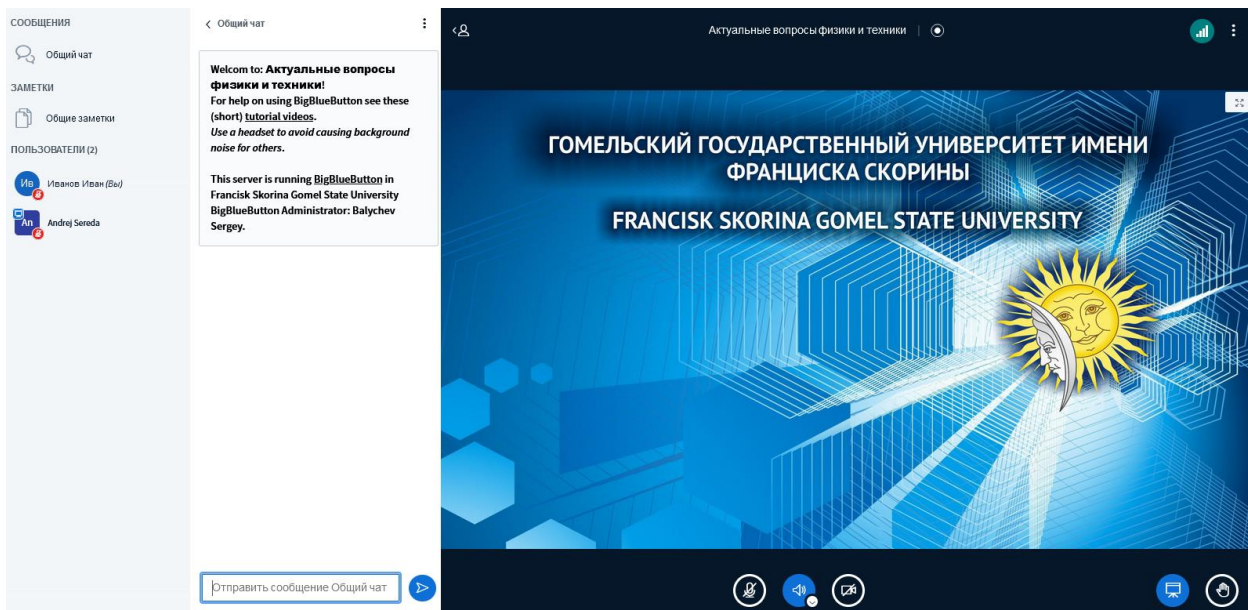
СООБЩЕНИЯ

Общий чат

ЗАМЕТКИ

Общие заметки

ПОЛЬЗОВАТЕЛИ (2)

Ив Иванов Иван (Вы)

An Andrej Sereda

< Общий чат

Welcom to: Актуальные вопросы физики и техники!
For help on using BigBlueButton see these (short) tutorial videos.
Use a headset to avoid causing background noise for others.

This server is running BigBlueButton in Francisk Skorina Gomel State University BigBlueButton Administrator: Balychev Sergey.

Отправить сообщение Общий чат

Актуальные вопросы физики и техники

ГОМЕЛЬСКИЙ ГОСУДАРСТВЕННЫЙ УНИВЕРСИТЕТ ИМЕНИ ФРАНЦИСКА СКОРИНЫ

FRANCISK SKORINA GOMEL STATE UNIVERSITY